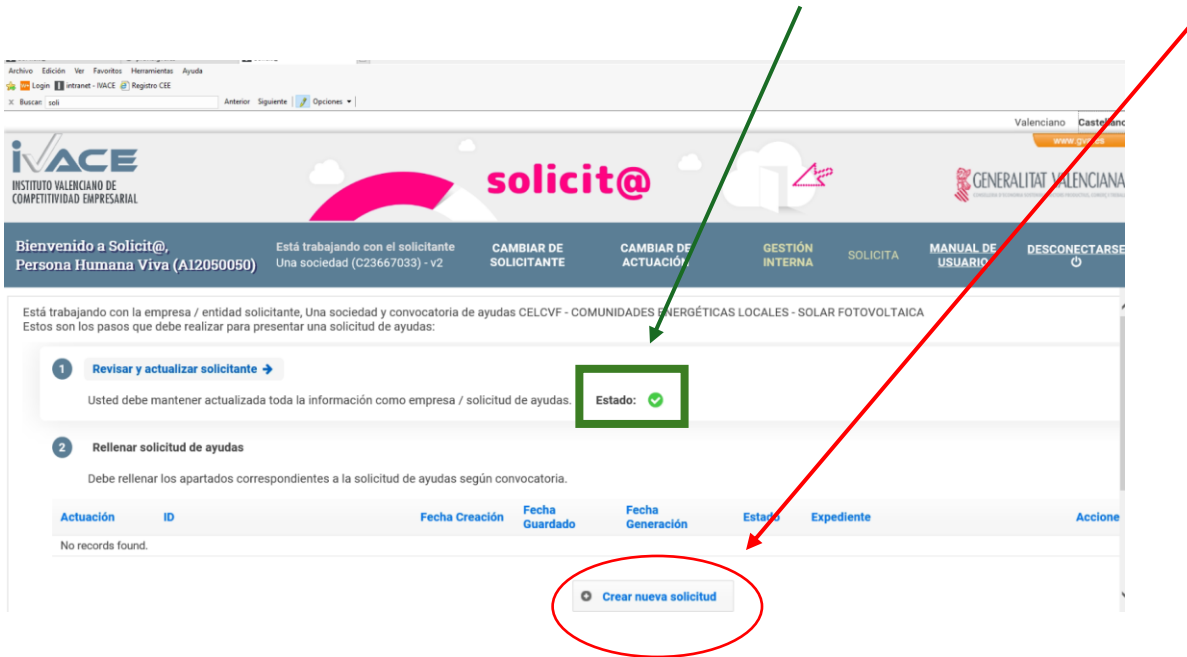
Archivo Edición Ver Favoritos Herramientas Ayuda

Login intranet - IVACE Registro CEE

Buscar: soli Anterior Siguiente Opciones

Valenciano Castellano

www.gva.es

IVACE
INSTITUTO VALENCIANO DE COMPETITIVIDAD EMPRESARIAL

solicit@

GENERALITAT VALENCIANA

Bienvenido a Solicit@, Persona Humana Viva (A12050050)

Está trabajando con el solicitante Una sociedad (C23667033) - v2

CAMBIAR DE SOLICITANTE

CAMBIAR DE ACTUACIÓN

GESTIÓN INTERNA

SOLICITA

MANUAL DE USUARIO

DESCONECTARSE

Está trabajando con la empresa / entidad solicitante, Una sociedad y convocatoria de ayudas CELCVF - COMUNIDADES ENERGÉTICAS LOCALES - SOLAR FOTOVOLTAICA
Estos son los pasos que debe realizar para presentar una solicitud de ayudas:

1 Revisar y actualizar solicitante →

Usted debe mantener actualizada toda la información como empresa / solicitud de ayudas. Estado:

2 Rellenar solicitud de ayudas

Debe rellenar los apartados correspondientes a la solicitud de ayudas según convocatoria.

| Actuación | ID | Fecha Creación | Fecha Guardado | Fecha Generación | Estado | Expediente | Acciones |
|---|---|---|---|---|---|---|---|
| No records found. | | | | | | | |

Crear nueva solicitud